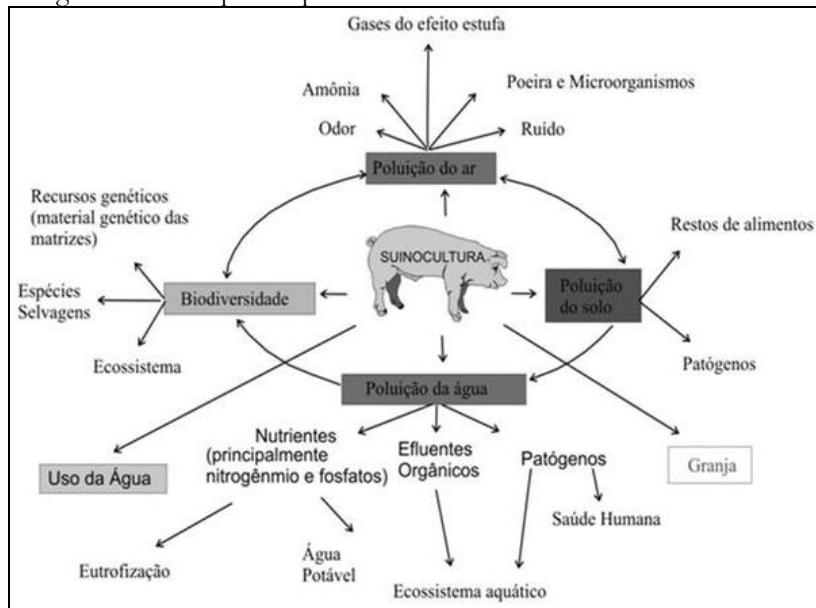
Gases do efeito estufa

Amônia

Poeira e Microorganismos

Odor

Ruído

Poluição do ar

Recursos genéticos (material genético das matrizes)

Restos de alimentos

SUINOCULTURA

Espécies Selvagens

Biodiversidade

Poluição do solo

Ecossistema

Patógenos

Poluição da água

Uso da Água

Nutrientes (principalmente nitrogênmio e fosfatos)

Efluentes Orgânicos

Patógenos

Granja

Saúde Humana

Eutrofização

Água Potável

Ecossistema aquático